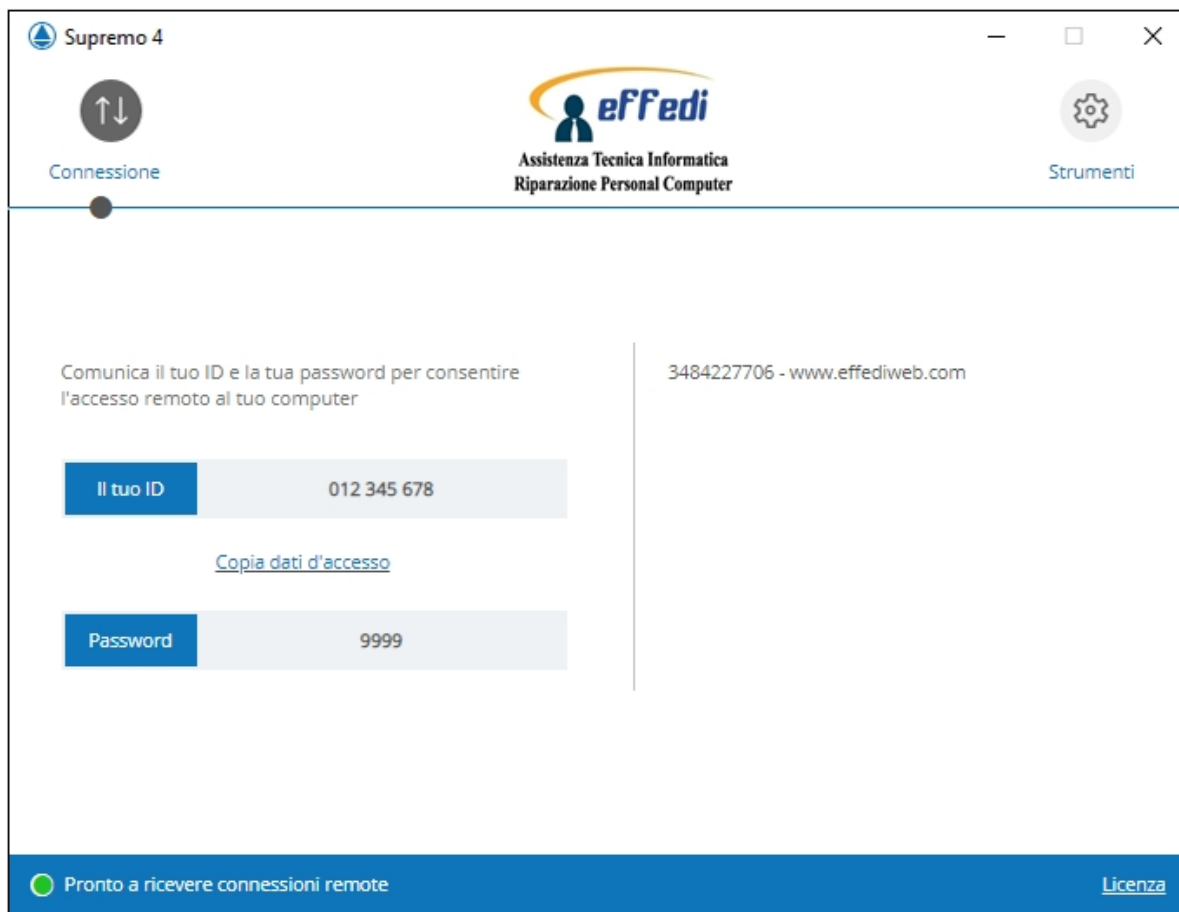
Supremo 4

Connessione

effedi
Assistenza Tecnica Informatica
Riparazione Personal Computer

Strumenti

Comunica il tuo ID e la tua password per consentire l'accesso remoto al tuo computer

| Il tuo ID | 012 345 678 |
|---|---|

Copia dati d'accesso

| Password | 9999 |
|---|---|

3484227706 - www.effediweb.com

Pronto a ricevere connessioni remote

Licenza